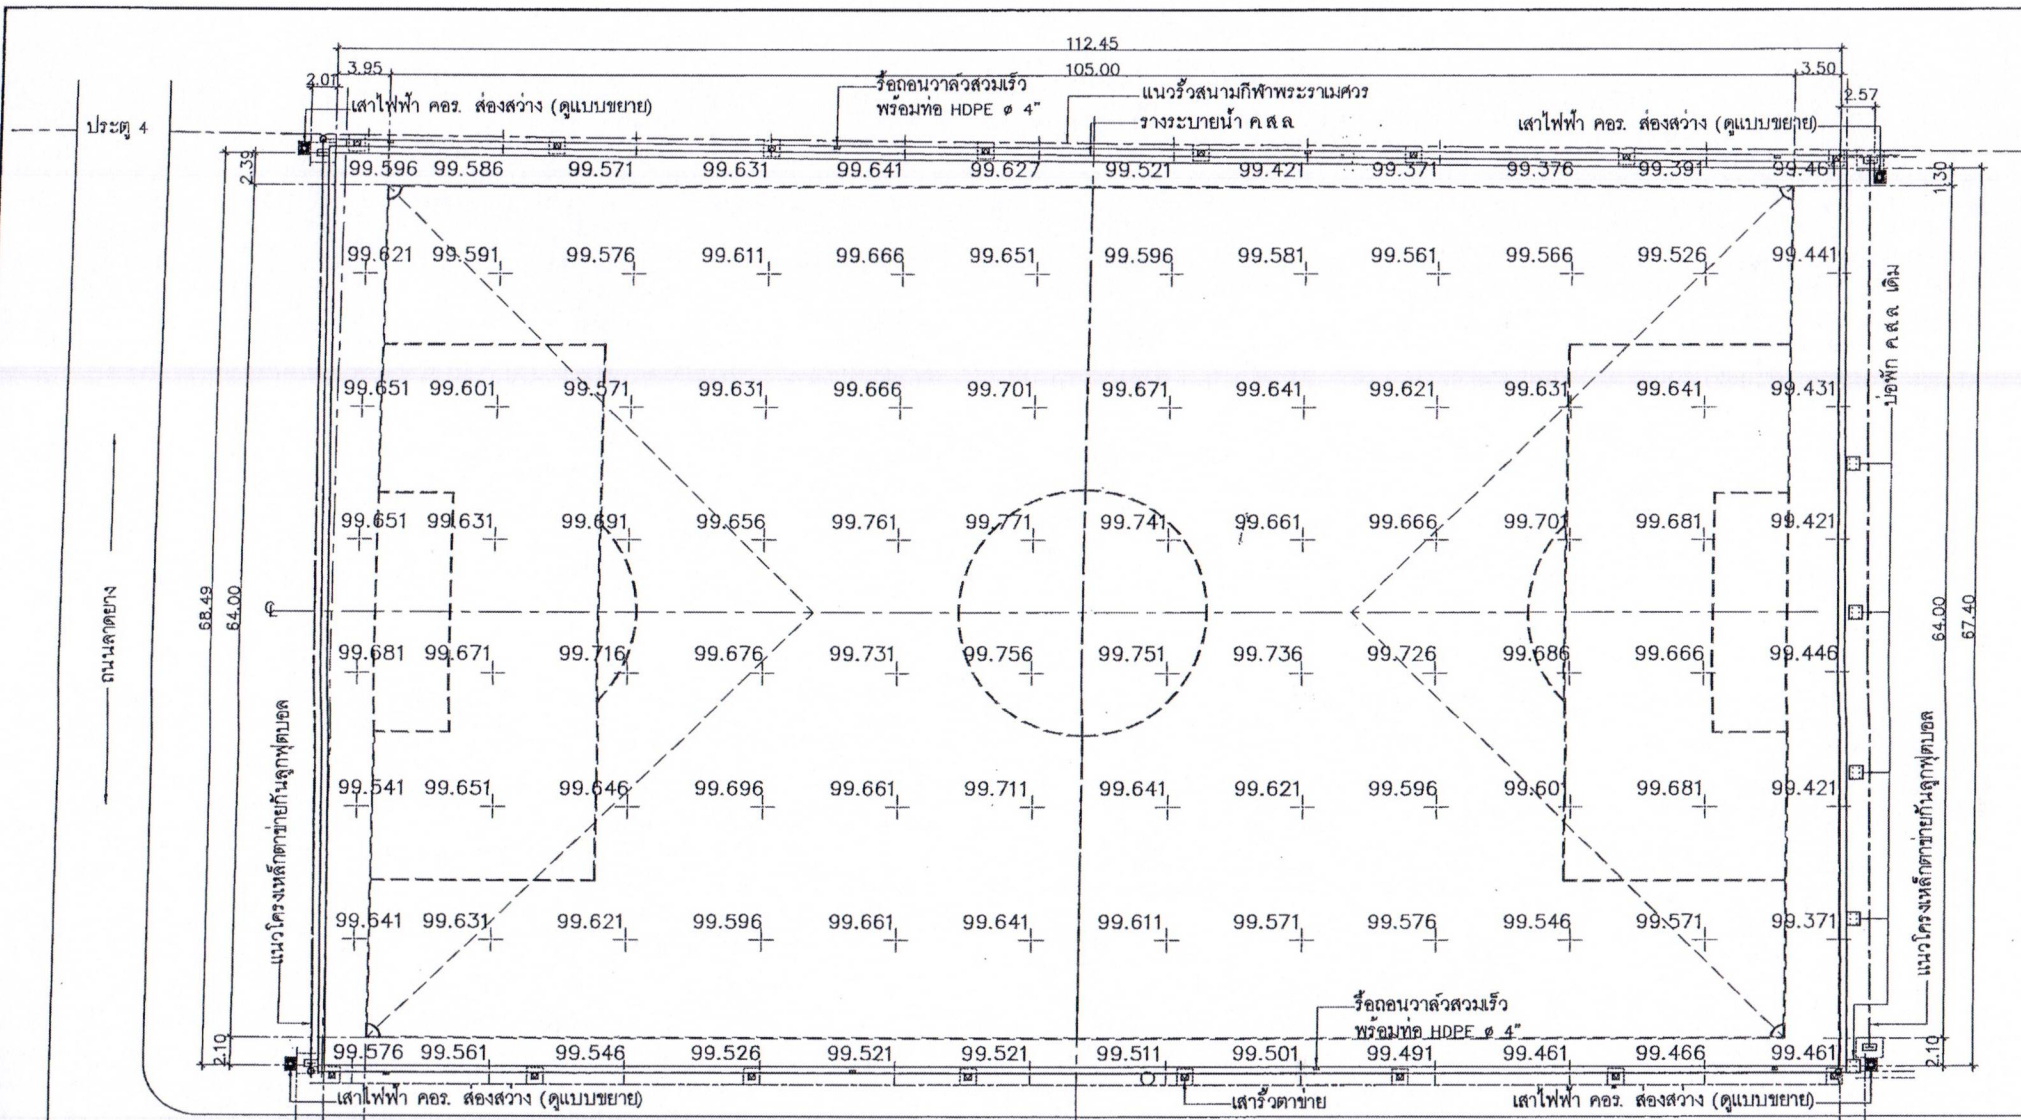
112.45
105.00
3.95
2.01
3.50
2.57
รื้อถอนวาล์วสวมเร็ว พร้อมท่อ HDPE ø 4"
แนวรั้วสนามกีฬาพระรามศวร
รางระบายน้ำ ค.ส.ล
เสาไฟฟ้า คอร. ส่องสว่าง (ดูแบบขยาย)
เสาไฟฟ้า คอร. ส่องสว่าง (ดูแบบขยาย)
ประตู 4
2.39
1.30

| 99.596 | 99.586 | 99.571 | 99.631 | 99.641 | 99.627 | 99.521 | 99.421 | 99.371 | 99.376 | 99.391 | 99.461 |
|---|---|---|---|---|---|---|---|---|---|---|---|
| 99.621 | 99.591 | 99.576 | 99.611 | 99.666 | 99.651 | 99.596 | 99.581 | 99.561 | 99.566 | 99.526 | 99.441 |
| 99.651 | 99.601 | 99.571 | 99.631 | 99.666 | 99.701 | 99.671 | 99.641 | 99.621 | 99.631 | 99.641 | 99.431 |
| 99.651 | 99.631 | 99.691 | 99.656 | 99.761 | 99.771 | 99.741 | 99.661 | 99.666 | 99.701 | 99.681 | 99.421 |
| 99.681 | 99.671 | 99.716 | 99.676 | 99.731 | 99.756 | 99.751 | 99.736 | 99.726 | 99.686 | 99.666 | 99.446 |
| 99.541 | 99.651 | 99.646 | 99.696 | 99.661 | 99.711 | 99.641 | 99.621 | 99.596 | 99.601 | 99.681 | 99.421 |
| 99.641 | 99.631 | 99.621 | 99.596 | 99.661 | 99.641 | 99.611 | 99.571 | 99.576 | 99.546 | 99.571 | 99.371 |
| 99.576 | 99.561 | 99.546 | 99.526 | 99.521 | 99.521 | 99.511 | 99.501 | 99.491 | 99.461 | 99.466 | 99.461 |

บ่อพัก ค.ส.ล เดิม
ถนนลาดยาง
68.49
64.00
64.00
67.40
แนวโครงเหล็กตาข่ายกันลูกฟุตบอล
แนวโครงเหล็กตาข่ายกันลูกฟุตบอล
2.10
2.10
รื้อถอนวาล์วสวมเร็ว พร้อมท่อ HDPE ø 4"
เสาไฟฟ้า คอร. ส่องสว่าง (ดูแบบขยาย)
เสารั้วตาข่าย
เสาไฟฟ้า คอร. ส่องสว่าง (ดูแบบขยาย)